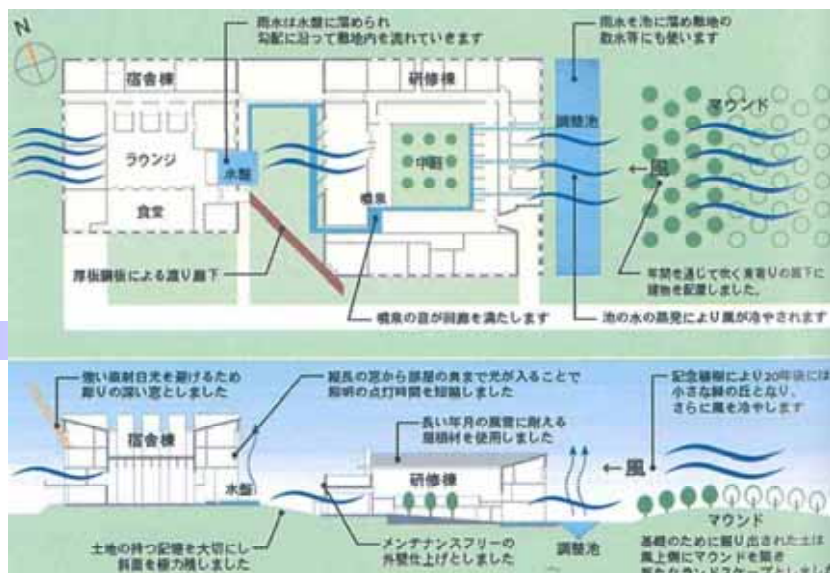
N

雨水は水盤に溜められ勾配に沿って敷地内を流れていきます

雨水を池に溜め敷地の散水等にも使います

宿舎棟

研修棟

ラウンジ

水盤

中庭

調整池

マウンド

←風

食堂

噴泉

厚板鋼板による渡り廊下

年間を通じて吹く夏前りの風下に植物を配置しました。

噴泉の音が回廊を満たします

池の水の蒸発により風が冷やされます

強い直射日光を避けるため彫りの深い窓としました

縦長の窓から部屋の奥まで光が入ることで照明の点灯時間を短縮しました

記念植樹により20年後には小さな緑の丘となり、さらに風を冷やします

長い年月の風雪に耐える屋根材を使用しました

宿舎棟

←風

水盤

研修棟

マウンド

土地の持つ記憶を大切にし斜面を極力残しました

メンテナンスフリーの外壁仕上げとしました

調整池

基礎のために掘り出された土は風上側にマウンドを築き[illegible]